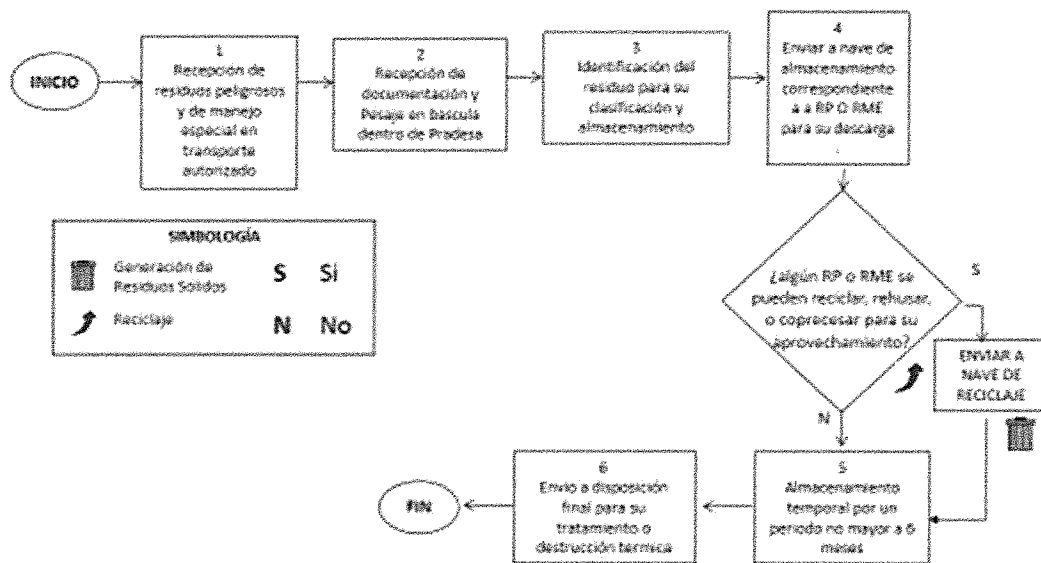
INICIO

1
Recepción de residuos peligrosos y de manejo especial en transporte autorizado

2
Recepción de documentación y Pesaje en bascula dentro de Pradesa

3
Identificación del residuo para su clasificación y almacenamiento

4
Enviar a nave de almacenamiento correspondiente a a RP O RME para su descarga

SIMBOLOGÍA
Generación de Residuos Solidos
Reciclaje
S Sí
N No

¿algún RP o RME se pueden reciclar, rehusar, o coprocesar para su aprovechamiento?

S

ENVIAR A NAVE DE RECICLAJE

N

5
Almacenamiento temporal por un periodo no mayor a 6 meses

6
Envío a disposición final para su tratamiento o destrucción termica

FIN